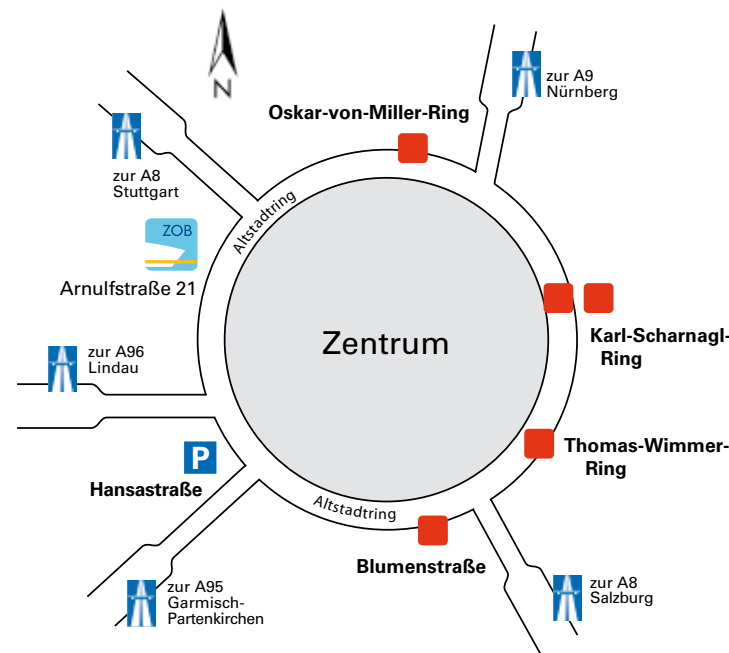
N

Oskar-von-Miller-Ring

zur A9
Nürnberg

zur A8
Stuttgart

Altstadtring

ZOB

Arnulfstraße 21

Zentrum

Karl-Scharnagl-Ring

zur A96
Lindau

P

Thomas-Wimmer-Ring

Hansastraße

Altstadtring

Blumenstraße

zur A95
Garmisch-Partenkirchen

zur A8
Salzburg